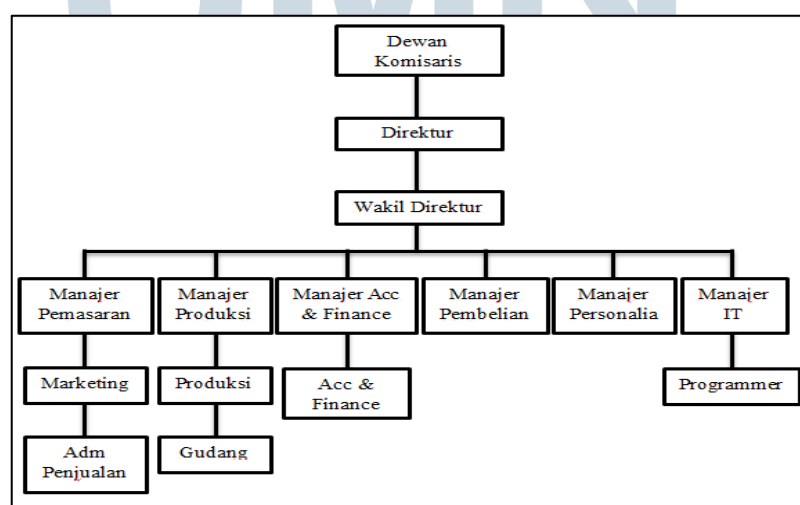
Dewan Komisaris

Direktur

Wakil Direktur

Manajer Pemasaran

Manajer Produksi

Manajer Acc & Finance

Manajer Pembelian

Manajer Personalia

Manajer IT

Marketing

Produksi

Acc & Finance

Programmer

Adm Penjualan

Gudang